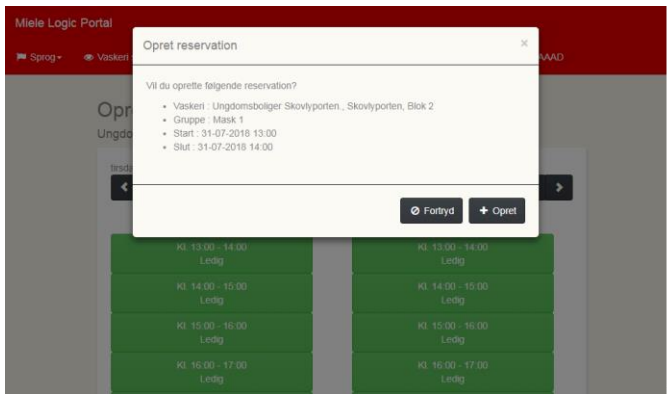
Miele Logic Portal

Sprog Vaskeri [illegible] AAAD

Opr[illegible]
Ungdo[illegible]

tirsda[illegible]

Opret reservation

×

Vil du oprette følgende reservation?

- Vaskeri : Ungdomsboliger Skovlyporten., Skovlyporten, Blok 2
- Gruppe : Mask 1
- Start : 31-07-2018 13:00
- Slut : 31-07-2018 14:00

Fortryd
Opret

Kl. 13:00 - 14:00
Ledig

Kl. 13:00 - 14:00
Ledig

Kl. 14:00 - 15:00
Ledig

Kl. 14:00 - 15:00
Ledig

Kl. 15:00 - 16:00
Ledig

Kl. 15:00 - 16:00
Ledig

Kl. 16:00 - 17:00
Ledig

Kl. 16:00 - 17:00
Ledig